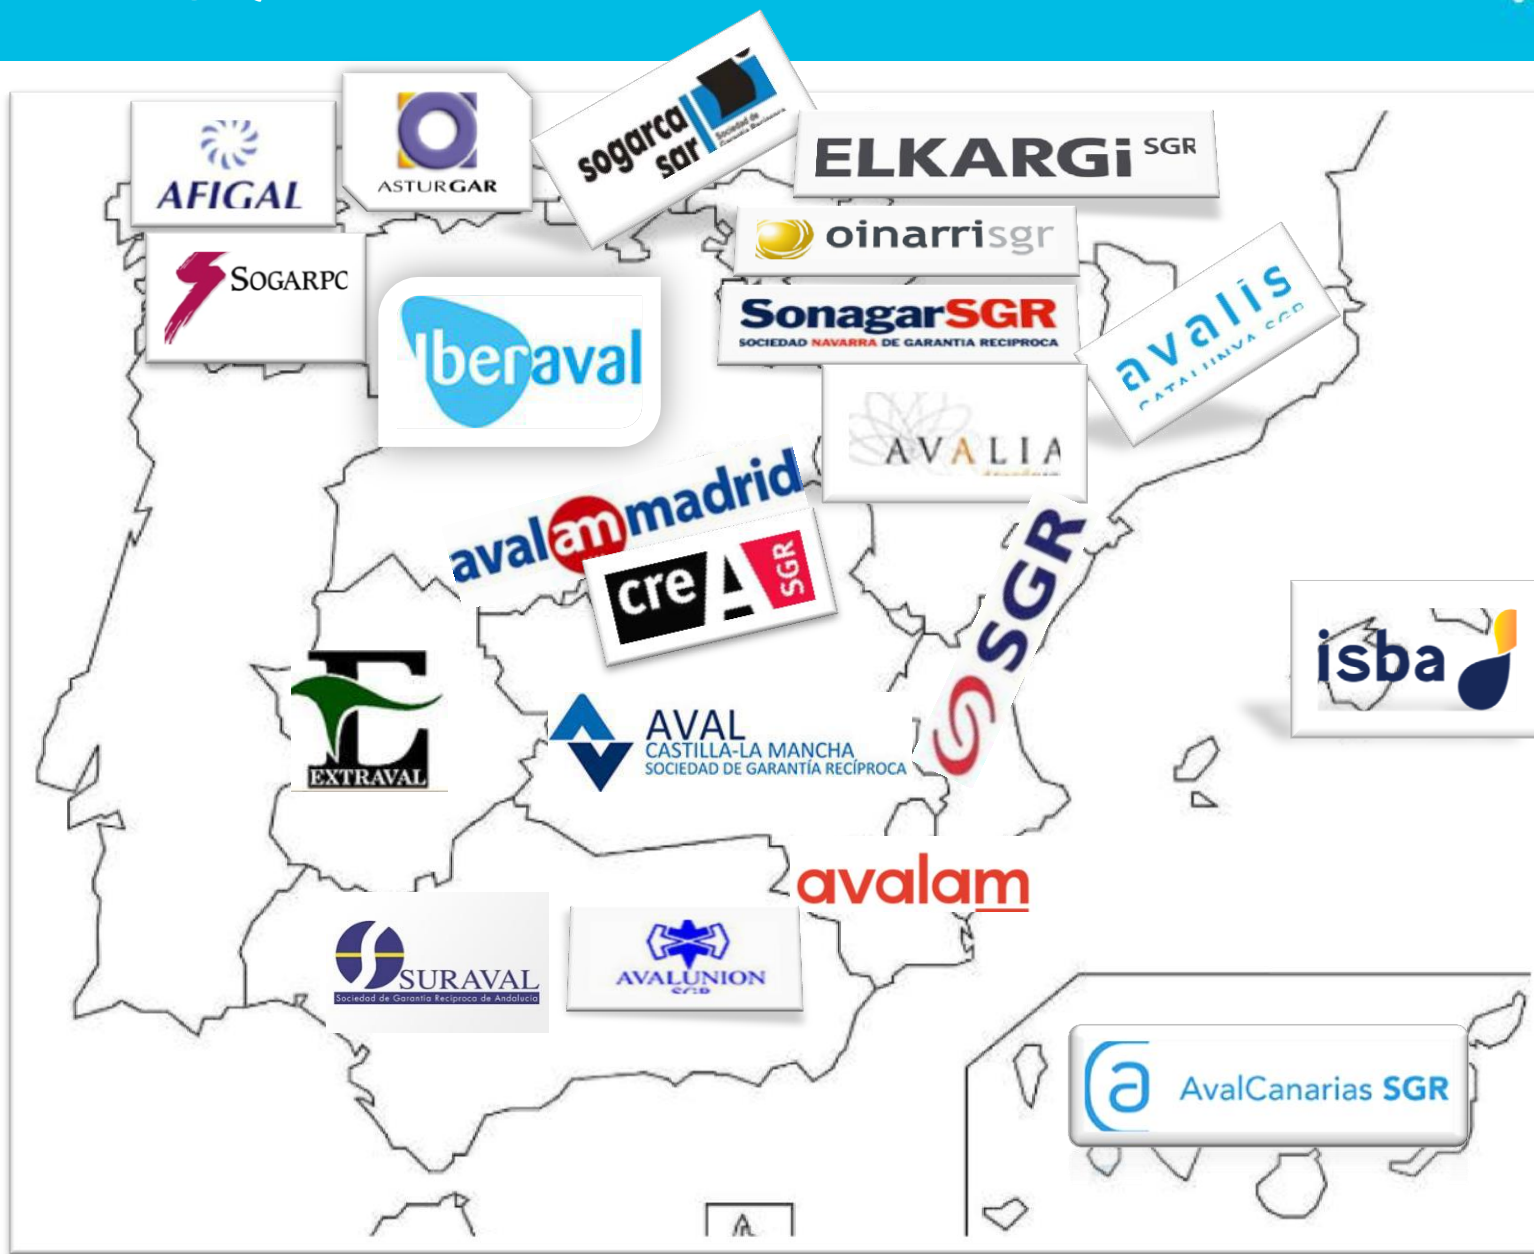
AFIGAL

ASTURGAR

sogarca sgr Sociedad de Garantía Recíproca

ELKARGi SGR

oinarrisgr

SOGARPC

Iberaval

SonagarSGR SOCIEDAD NAVARRA DE GARANTIA RECIPROCA

avalis CATALUNYA SGR

AVALIA

avalmadrid

crea SGR

SGR

isba

EXTRAVAL

AVAL CASTILLA-LA MANCHA SOCIEDAD DE GARANTÍA RECÍPROCA

avalam

SURAVAL Sociedad de Garantía Recíproca de Andalucía

AVALUNION SGR

AvalCanarias SGR